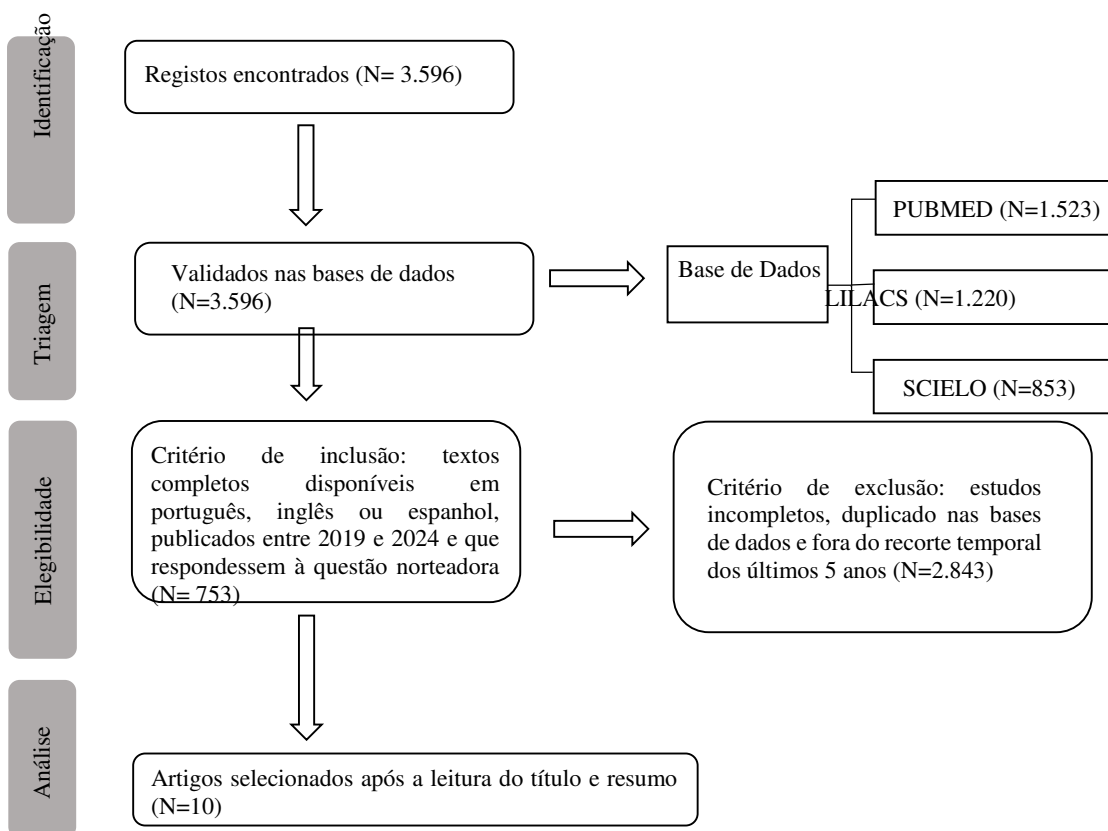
Identificação

Registos encontrados (N= 3.596)

Triagem

Validados nas bases de dados (N=3.596)

Base de Dados

PUBMED (N=1.523)

LILACS (N=1.220)

SCIELO (N=853)

Elegibilidade

Critério de inclusão: textos completos disponíveis em português, inglês ou espanhol, publicados entre 2019 e 2024 e que respondessem à questão norteadora (N= 753)

Critério de exclusão: estudos incompletos, duplicado nas bases de dados e fora do recorte temporal dos últimos 5 anos (N=2.843)

Análise

Artigos selecionados após a leitura do título e resumo (N=10)